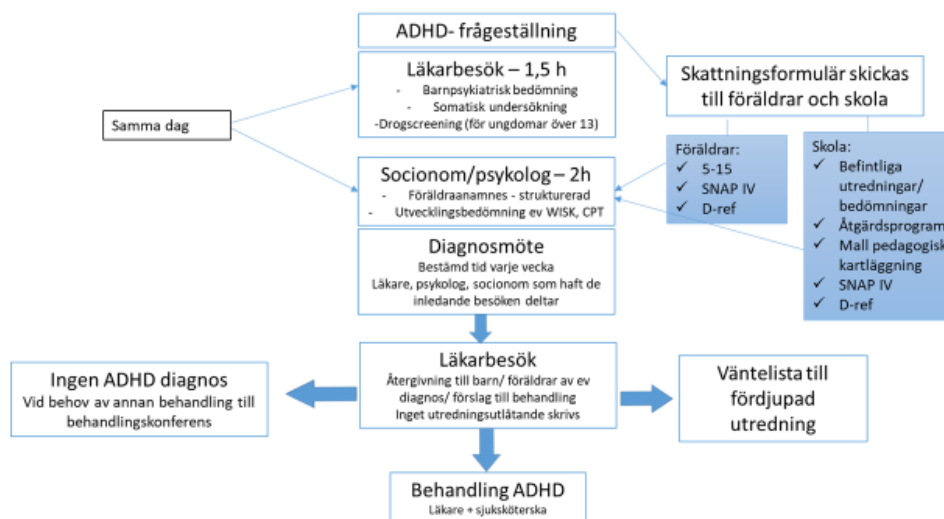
ADHD- frågeställning

Läkarbesök – 1,5 h
- Barnpsykiatrisk bedömning
- Somatisk undersökning
-Drogscreening (för ungdomar över 13)

Samma dag

Skattningsformulär skickas till föräldrar och skola

Föräldrar:
✓ 5-15
✓ SNAP IV
✓ D-ref

Skola:
✓ Befintliga utredningar/ bedömningar
✓ Åtgärdsprogram
✓ Mall pedagogisk kartläggning
✓ SNAP IV
✓ D-ref

Socionom/psykolog – 2h
- Föräldraanamnes - strukturerad
- Utvecklingsbedömning ev WISK, CPT

Diagnosmöte
Bestämd tid varje vecka
Läkare, psykolog, socionom som haft de inledande besöken deltar

Läkarbesök
Återgivning till barn/ föräldrar av ev diagnos/ förslag till behandling
Inget utredningsutlåtande skrivs

Ingen ADHD diagnos
Vid behov av annan behandling till behandlingskonferens

Väntelista till fördjupad utredning

Behandling ADHD
Läkare + sjuksköterska